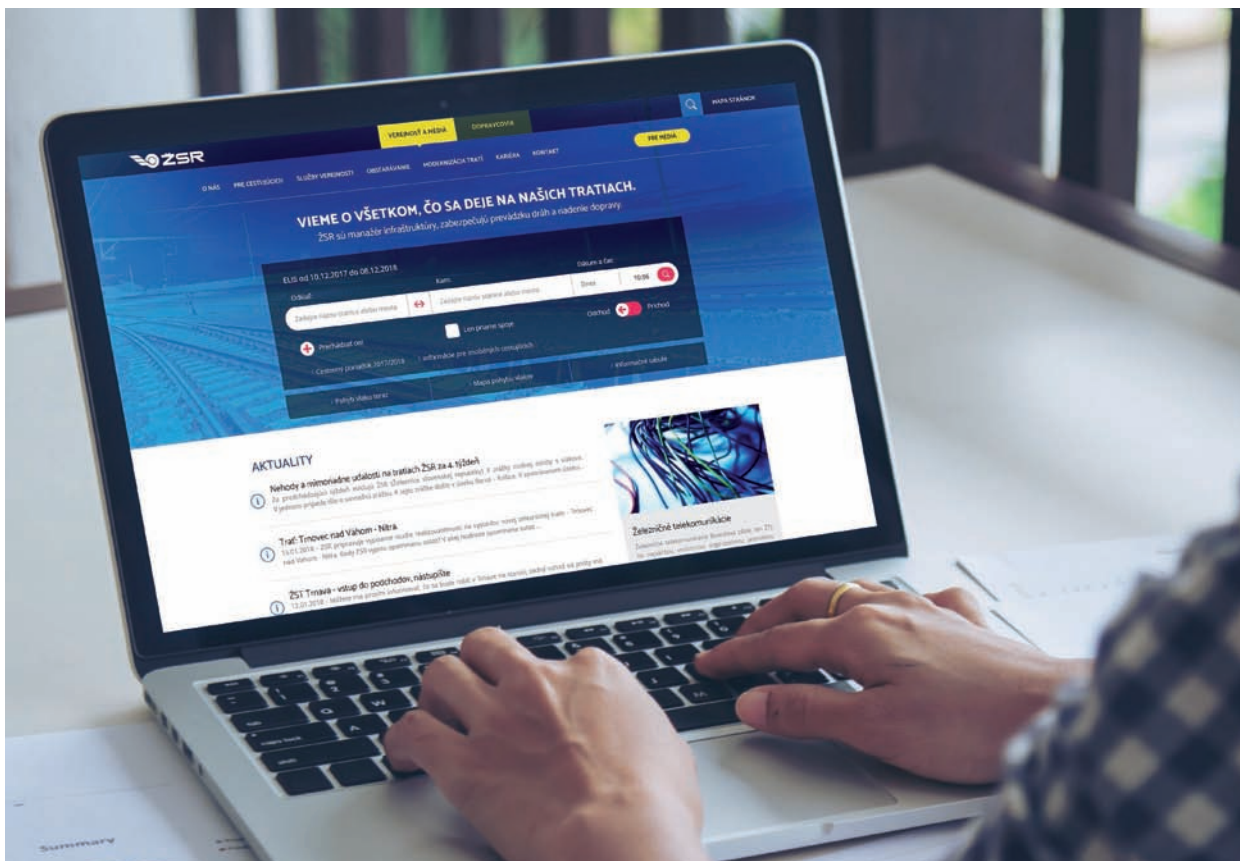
VEREJNOSŤ A MÉDIÁ DOPRAVCOVIA

MAPA STRÁNOK

PRE MÉDIÁ

ŽSR

O NÁS PRE CESTUJÚCICH SLUŽBY VEREJNOSTI OBSTARÁVANIE MODERNIZÁCIA TRATÍ KARIÉRA KONTAKT

VIEME O VŠETKOM, ČO SA DEJE NA NAŠICH TRATIACH.

ŽSR sú manažér infraštruktúry, zabezpečujú prevádzku dráh a riadenie dopravy.

ELIS od 10.12.2017 do 08.12.2018

Odkiaľ: Kam: Dátum a čas:

Zadajte názov stanice alebo mesta Zadajte názov stanice alebo mesta Dnes 10:00

Len priame spoje Odchod Príchod

Prechádzať cez

Cestovný poriadok 2017/2018 Informácie pre imobilných cestujúcich Informačné tabule

Pohyb vlakov teraz Mapa pohybu vlakov

AKTUALITY

Nehody a mimoriadne udalosti na tratiach ŽSR za 4. týždeň

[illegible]

Trať Trnovec nad Váhom - Nitra

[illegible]

ŽST Trnava - vstup do podchodov, nástupište

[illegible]

Železničné telekomunikácie

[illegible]

Summary